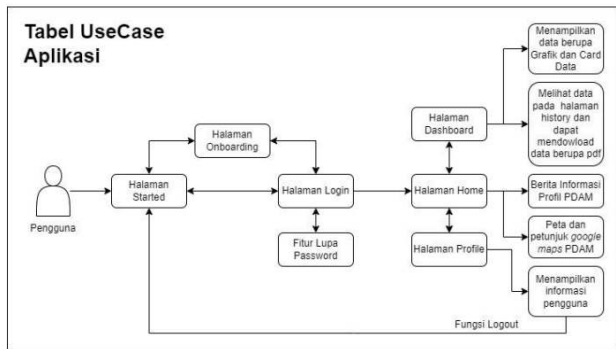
Tabel UseCase Aplikasi

Pengguna

Halaman Started

Halaman Onboarding

Halaman Login

Fitur Lupa Password

Halaman Home

Halaman Dashboard

Halaman Profile

Menampilkan data berupa Grafik dan Card Data

Melihat data pada halaman history dan dapat mendowload data berupa pdf

Berita Informasi Profil PDAM

Peta dan petunjuk google maps PDAM

Menampilkan informasi pengguna

Fungsi Logout